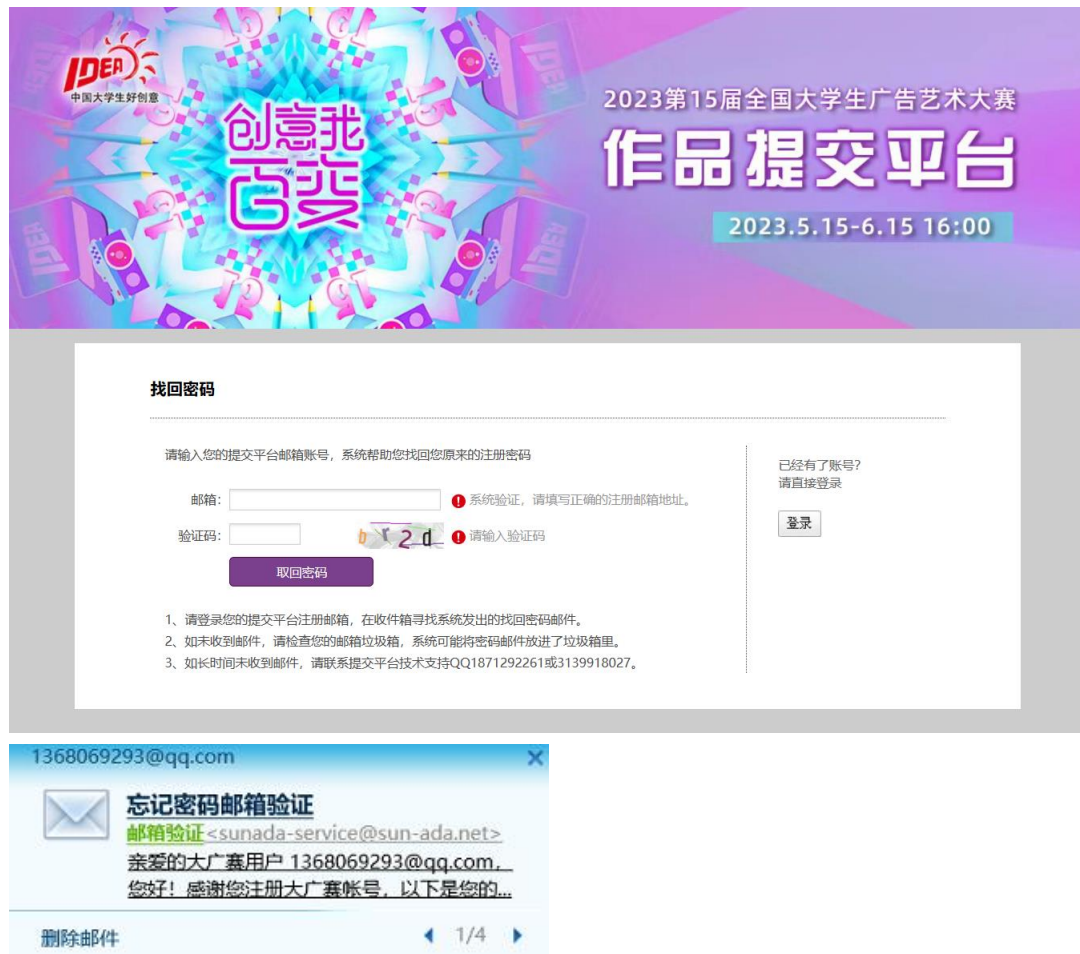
IDEA
中国大学生好创意

创意我百变

2023第15届全国大学生广告艺术大赛
作品提交平台
2023.5.15-6.15 16:00

找回密码

请输入您的提交平台邮箱账号，系统帮助您找回您原来的注册密码

邮箱：
系统验证，请填写正确的注册邮箱地址。

验证码：
b r 2 d
请输入验证码

取回密码

1、请登录您的提交平台注册邮箱，在收件箱寻找系统发出的找回密码邮件。
2、如未收到邮件，请检查您的邮箱垃圾箱，系统可能将密码邮件放进了垃圾箱里。
3、如长时间未收到邮件，请联系提交平台技术支持QQ1871292261或3139918027。

已经有了账号?
请直接登录

登录

1368069293@qq.com

忘记密码邮箱验证
邮箱验证<sunada-service@sun-ada.net>
亲爱的大广赛用户 1368069293@qq.com，
您好！感谢您注册大广赛帐号，以下是您的...

删除邮件
1/4